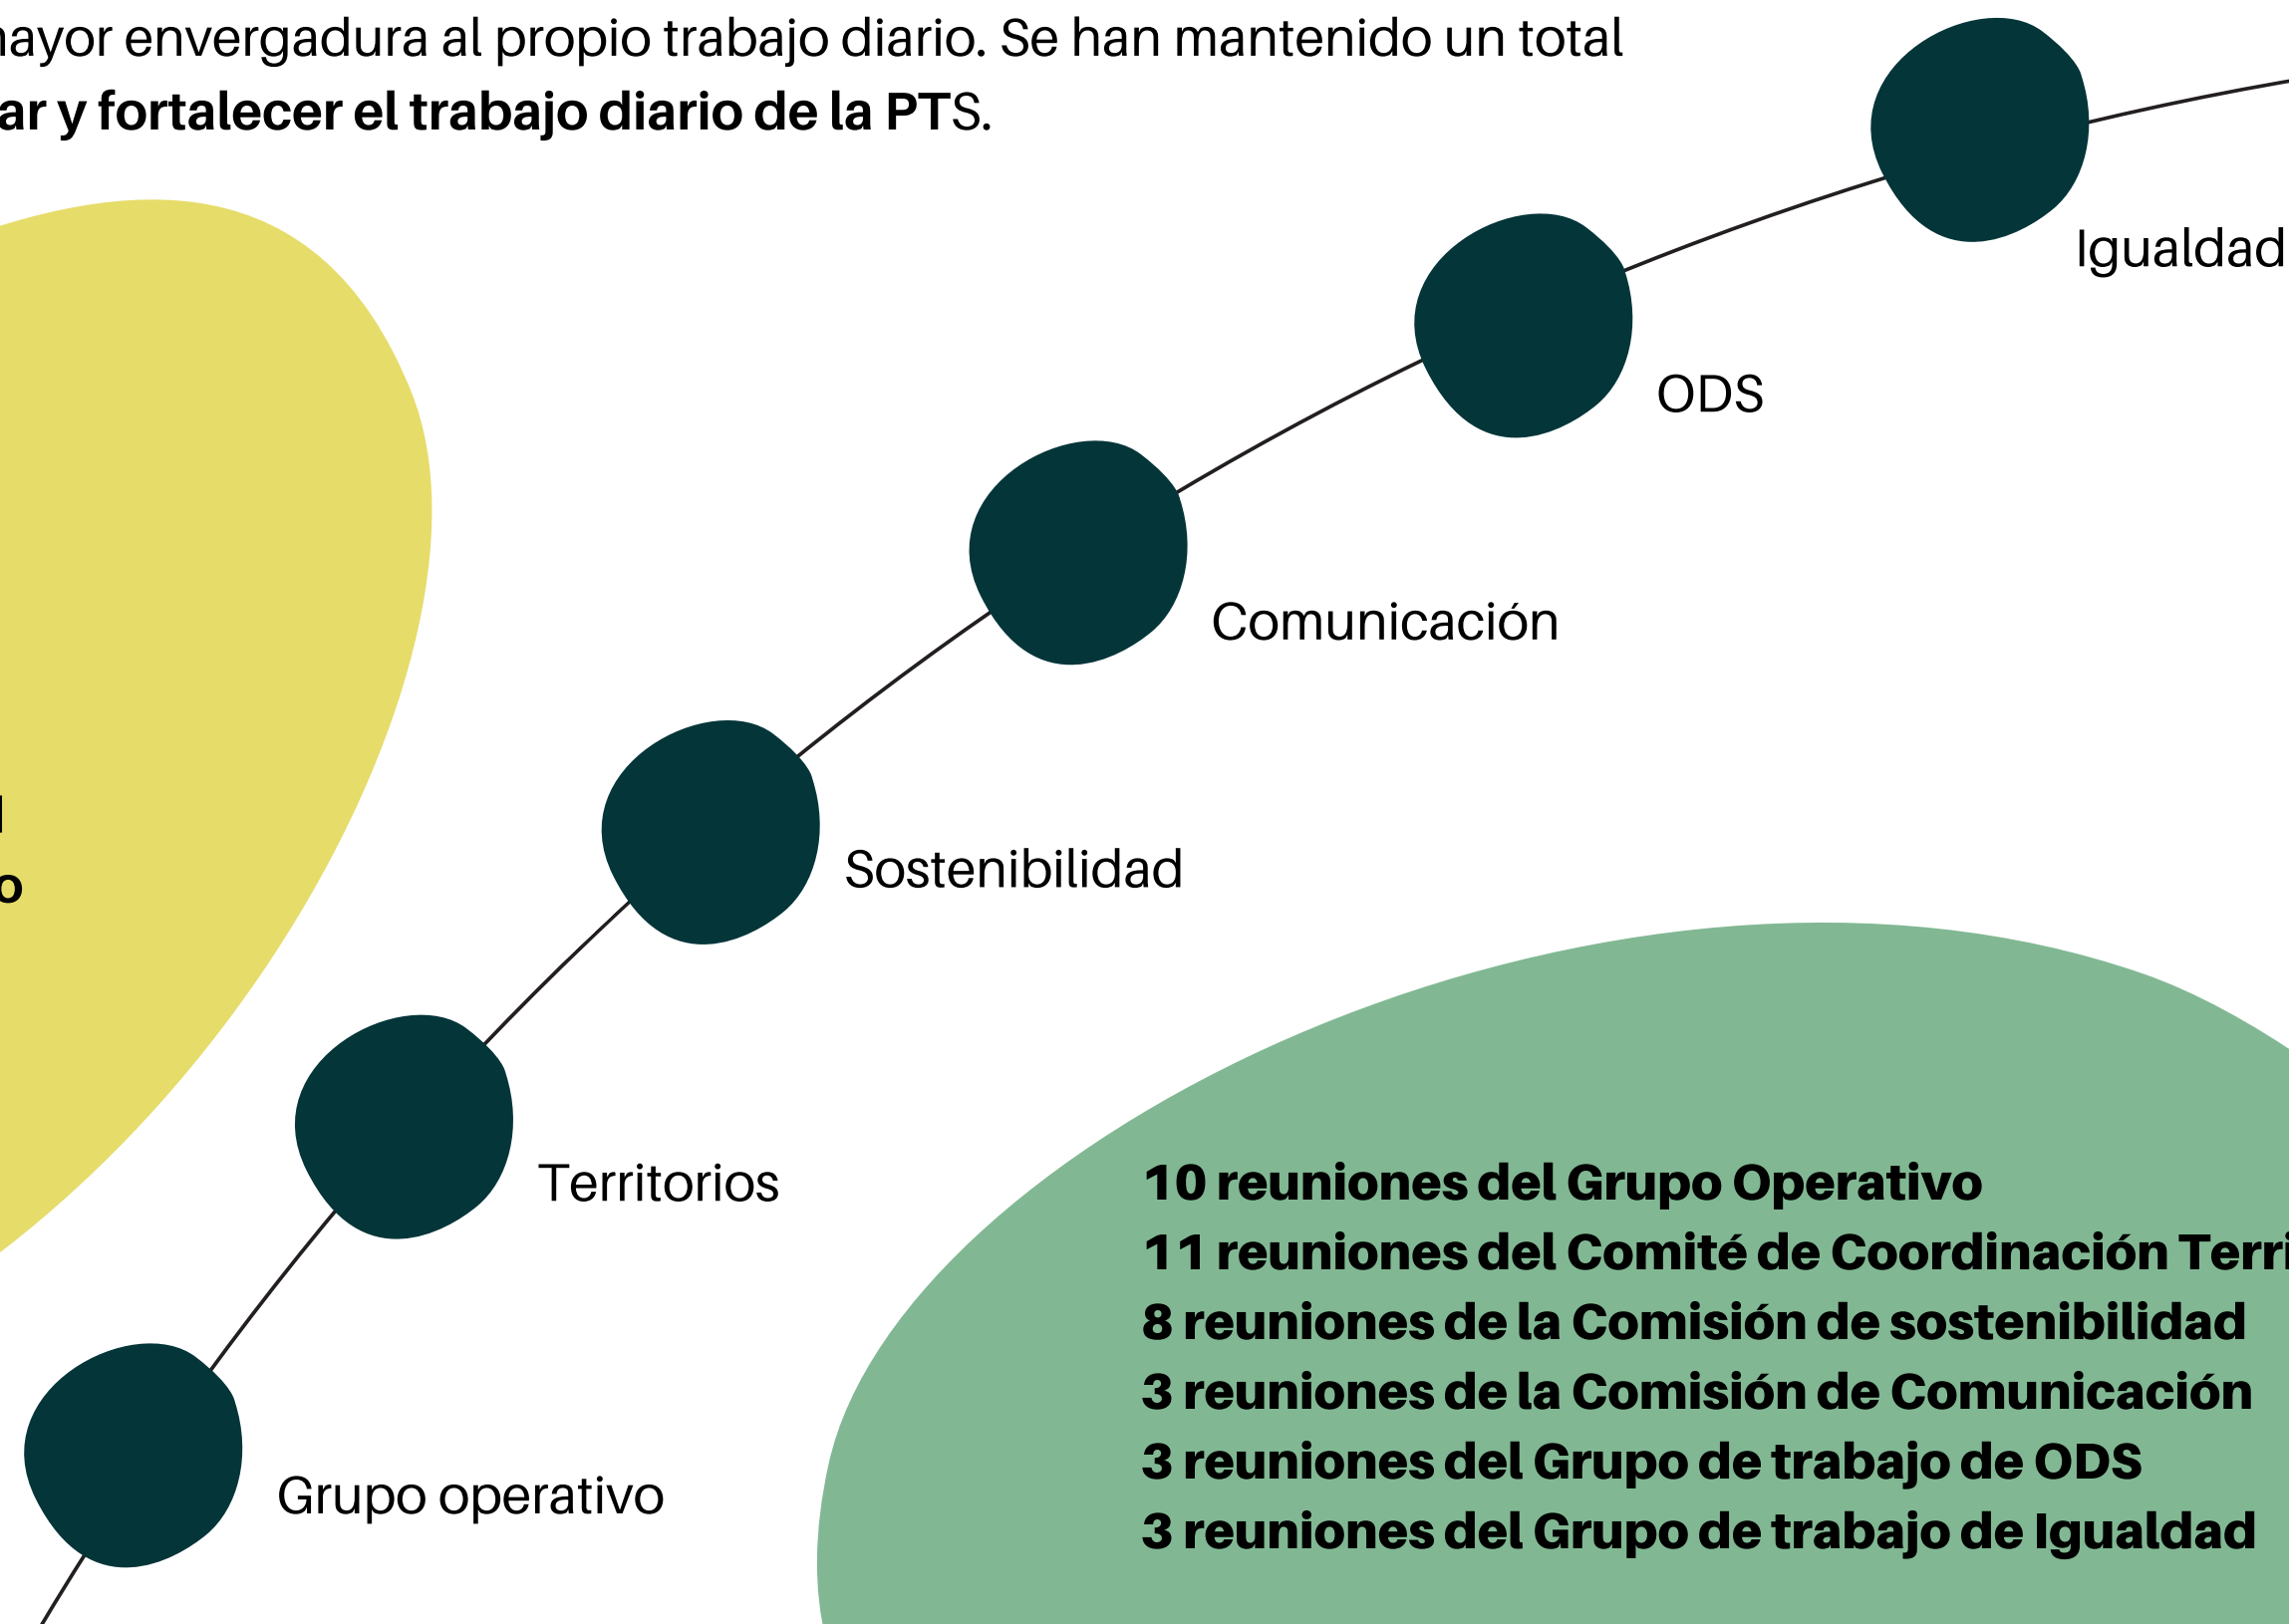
nayor envergadura al propio trabajo diario. Se han mantenido un total
ar y fortalecer el trabajo diario de la PTS.

Igualdad

ODS

Comunicación

Sostenibilidad

Territorios

Grupo operativo

l
o

10 reuniones del Grupo Operativo
11 reuniones del Comité de Coordinación Terri
8 reuniones de la Comisión de sostenibilidad
3 reuniones de la Comisión de Comunicación
3 reuniones del Grupo de trabajo de ODS
3 reuniones del Grupo de trabajo de Igualdad